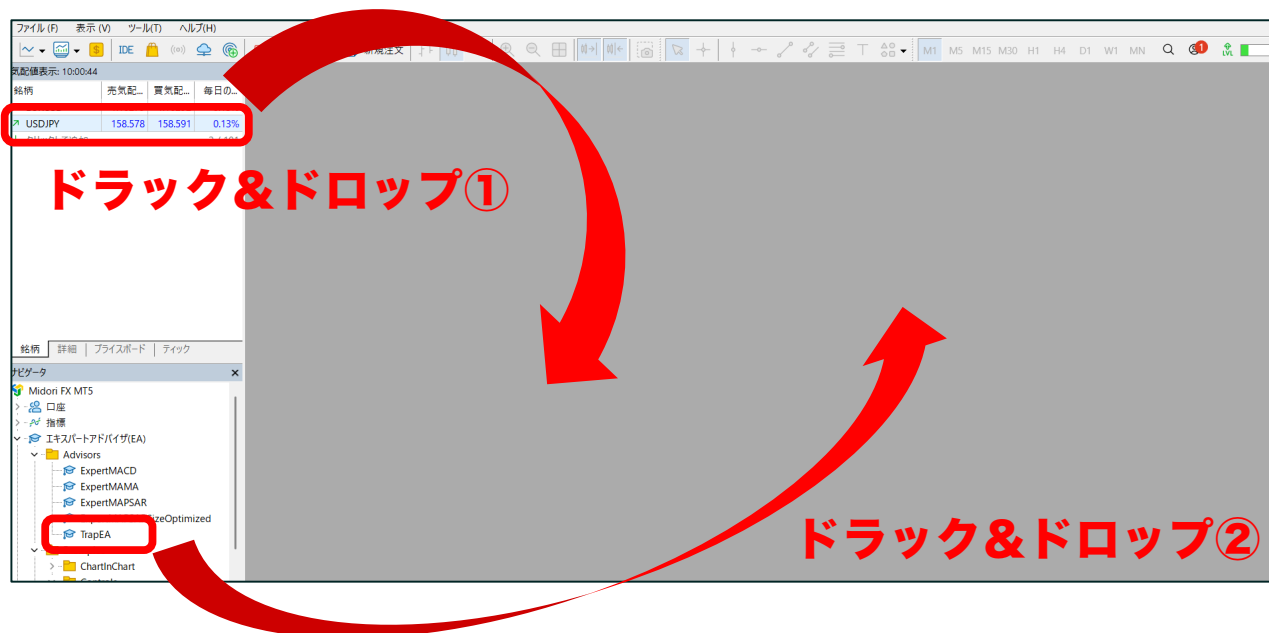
ファイル (F) 表示 (V) ツール(T) ヘルプ(H)

IDE

新規注文

M1 M5 M15 M30 H1 H4 D1 W1 MN

気配値表示: 10:00:44

| 銘柄 | 売気配... | 買気配... | 毎日の... |
|---|---|---|---|
| USDJPY | 158.578 | 158.591 | 0.13% |

ドラック&ドロップ①

銘柄 詳細 プライスボード ティック

ナビゲータ

Midori FX MT5
口座
指標
エキスパートアドバイザ(EA)
Advisors
ExpertMACD
ExpertMAMA
ExpertMAPSAR
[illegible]SizeOptimized
TrapEA
ChartInChart

ドラック&ドロップ②